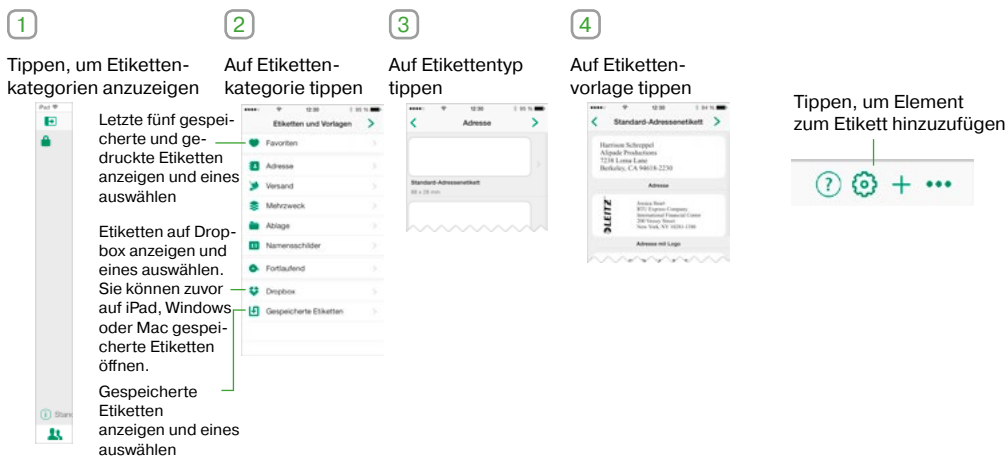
1

Tippen, um Etikettenkategorien anzuzeigen

iPad

Letzte fünf gespeicherte und gedruckte Etiketten anzeigen und eines auswählen

Etiketten auf Dropbox anzeigen und eines auswählen. Sie können zuvor auf iPad, Windows oder Mac gespeicherte Etiketten öffnen.

Gespeicherte Etiketten anzeigen und eines auswählen

Start

2

Auf Etikettenkategorie tippen

12:30

Etiketten und Vorlagen

Favoriten

Adresse

Versand

Mehrzweck

Ablage

Namensschilder

Fortlaufend

Dropbox

Gespeicherte Etiketten

3

Auf Etikettentyp tippen

12:30

Adresse

Standard-Adressenetikett

4

Auf Etikettenvorlage tippen

12:30

Standard-Adressenetikett

Harrison Schreppel
Allpade Productions
7238 Loma Lane
Berkeley, CA 94618-2238

Adresse

LEITZ

Adresse mit Logo

Tippen, um Element zum Etikett hinzuzufügen

?
+
•••